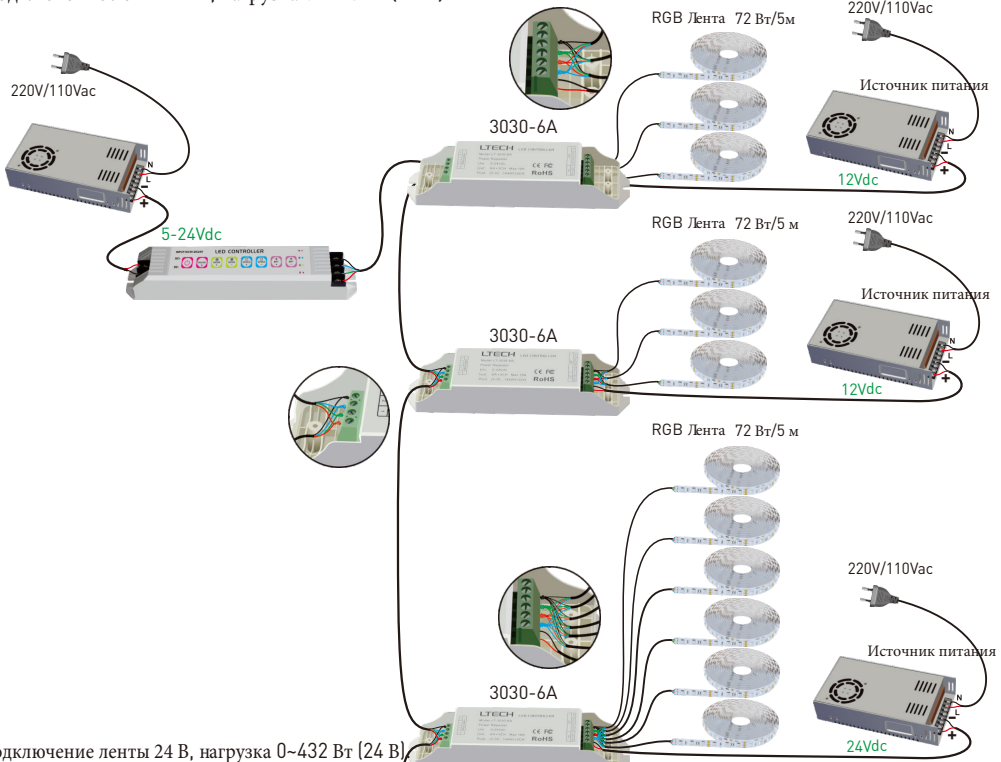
220V/110Vac

5-24Vdc

LED CONTROLLER

3030-6A

LTECH

RGB Лента 72 Вт/5м

220V/110Vac

Источник питания

N
L

12Vdc

RGB Лента 72 Вт/5 м

220V/110Vac

Источник питания

3030-6A

12Vdc

RGB Лента 72 Вт/5 м

220V/110Vac

Источник питания

3030-6A

24Vdc

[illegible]одключение ленты 24 В, нагрузка 0~432 Вт (24 В)